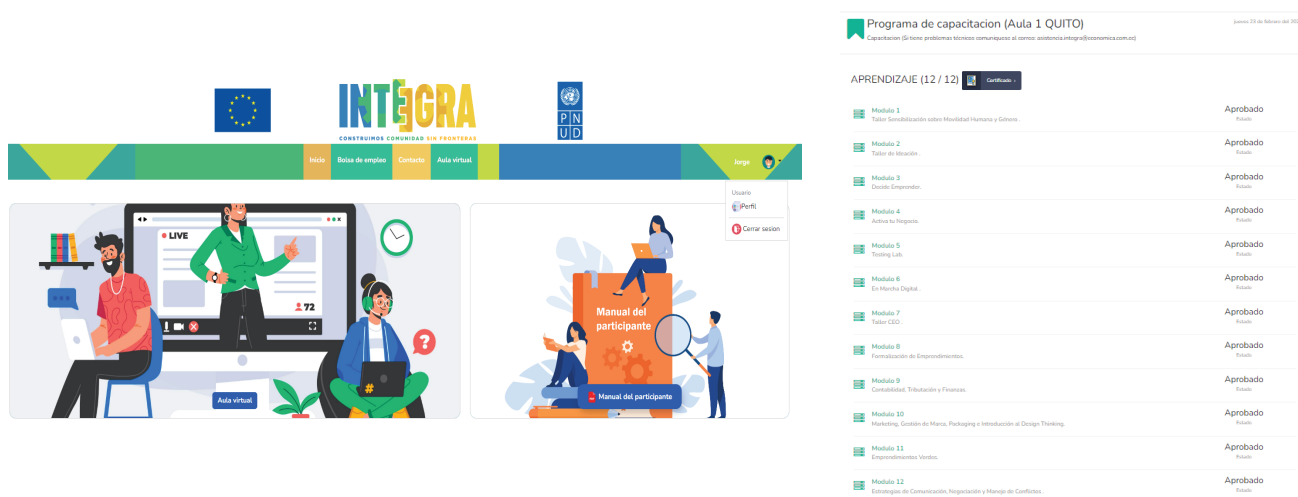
INTEGRA
CONSTRUIMOS COMUNIDAD SIN FRONTERAS

PNUD

Inicio Bolsa de empleo Contacto Aula virtual

Jorge

Usuario
Perfil
Cerrar sesion

LIVE

72

Aula virtual

Manual del participante

Manual del participante

Programa de capacitacion (Aula 1 QUITO)
jueves 23 de febrero del 20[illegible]
Capacitacion (Si tiene problemas técnicos comuníquese al correo: asistencia.integra@cconomica.com.co)

APRENDIZAJE (12 / 12) Certificado ›

Modulo 1
Taller Sensibilización sobre Movilidad Humana y Género .
Aprobado
Rubado

Modulo 2
Taller de Ideación .
Aprobado
Rubado

Modulo 3
Decido Emprender.
Aprobado
Rubado

Modulo 4
Activa tu Negocio.
Aprobado
Rubado

Modulo 5
Testing Lab.
Aprobado
Rubado

Modulo 6
En Marcha Digital.
Aprobado
Rubado

Modulo 7
Taller CEO .
Aprobado
Rubado

Modulo 8
Formalización de Emprendimientos.
Aprobado
Rubado

Modulo 9
Contabilidad, Tributación y Finanzas.
Aprobado
Rubado

Modulo 10
Marketing, Gestión de Marca, Packaging e Introducción al Design Thinking.
Aprobado
Rubado

Modulo 11
Emprendimientos Verdes.
Aprobado
Rubado

Modulo 12
Estrategias de Comunicación, Negociación y Manejo de Conflictos .
Aprobado
Rubado